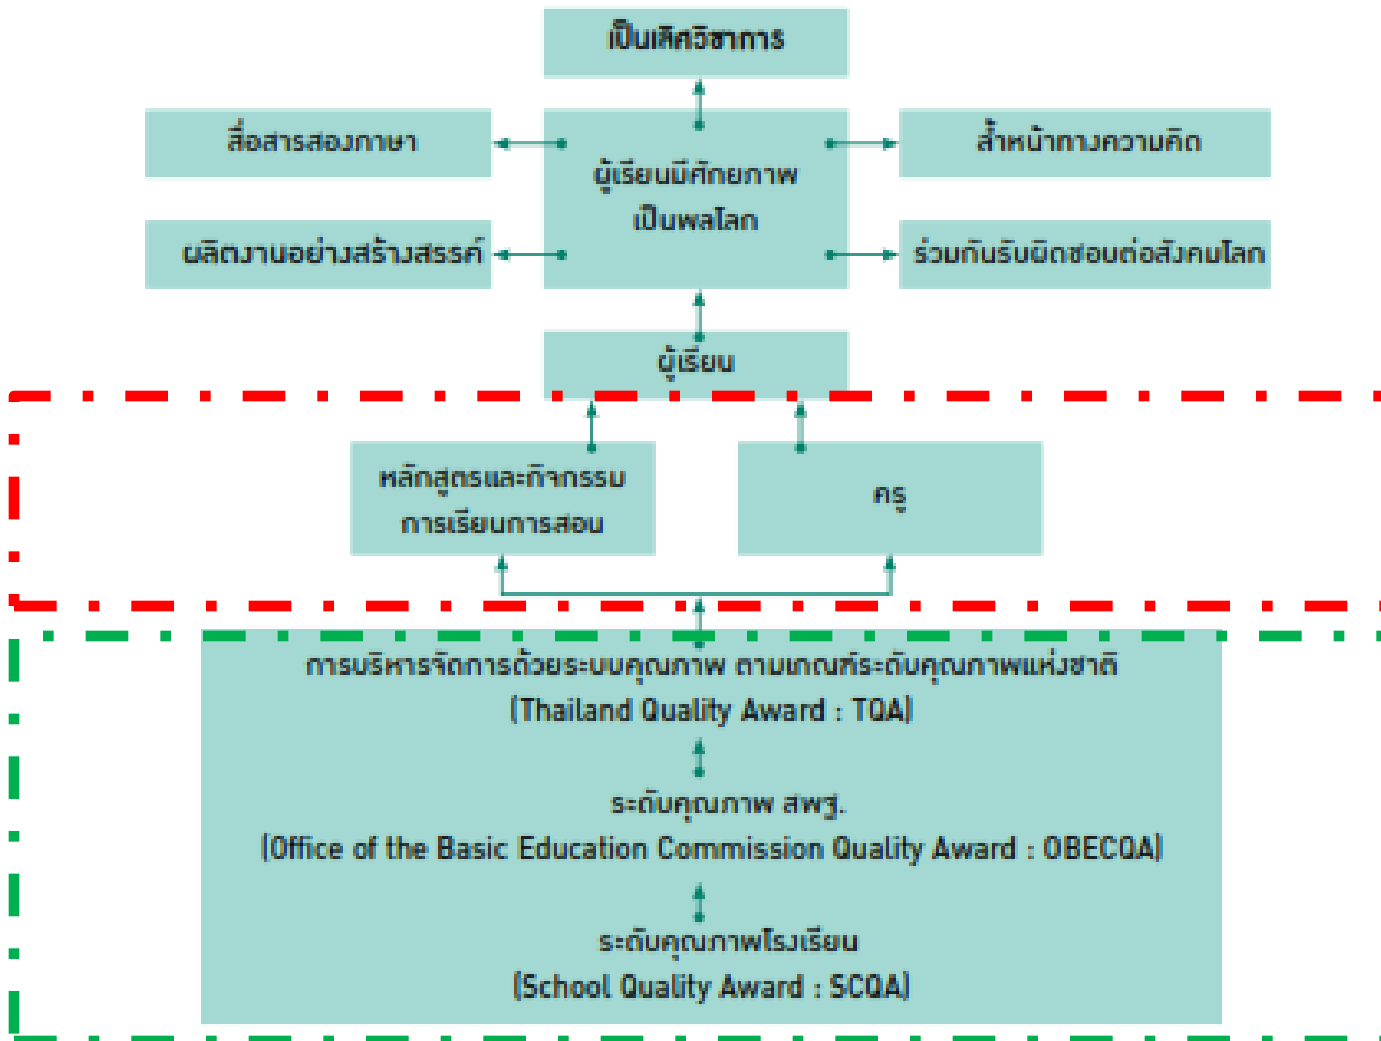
เป็นเลิศวิชาการ

สื่อสารสองภาษา

ผู้เรียนมีศักยภาพ เป็นพลโลก

ล้ำหน้าทางความคิด

ผลิตงานอย่างสร้างสรรค์

ร่วมกันรับผิดชอบต่อสังคมโลก

ผู้เรียน

หลักสูตรและกิจกรรม การเรียนการสอน

ครู

การบริหารจัดการด้วยระบบคุณภาพ ตามเกณฑ์ระดับคุณภาพแห่งชาติ (Thailand Quality Award : TQA)

ระดับคุณภาพ สพฐ. (Office of the Basic Education Commission Quality Award : OBECQA)

ระดับคุณภาพโรงเรียน (School Quality Award : SCQA)